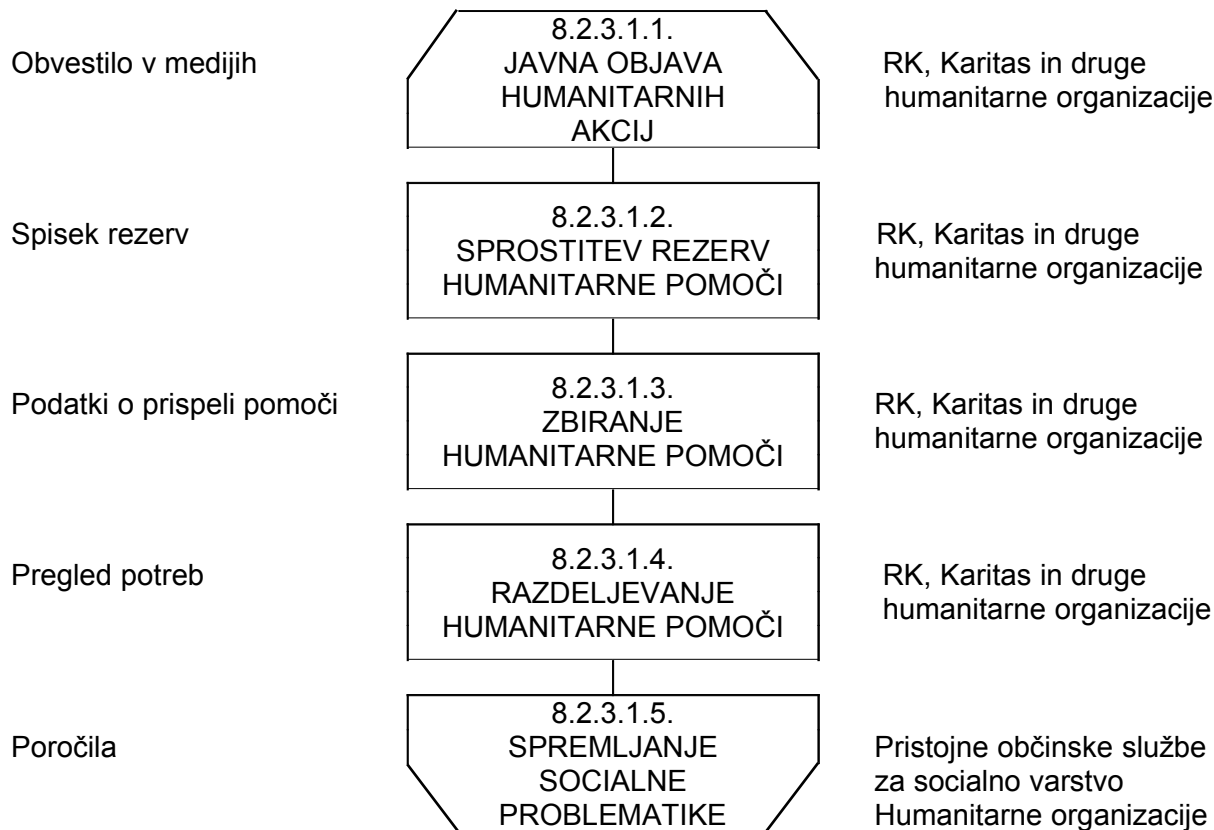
Obvestilo v medijih

8.2.3.1.1.
JAVNA OBJAVA HUMANITARNIH AKCIJ

RK, Karitas in druge humanitarne organizacije

Spisek rezerv

8.2.3.1.2.
SPROSTITEV REZERV HUMANITARNE POMOČI

RK, Karitas in druge humanitarne organizacije

Podatki o prispeli pomoči

8.2.3.1.3.
ZBIRANJE HUMANITARNE POMOČI

RK, Karitas in druge humanitarne organizacije

Pregled potreb

8.2.3.1.4.
RAZDELJEVANJE HUMANITARNE POMOČI

RK, Karitas in druge humanitarne organizacije

Poročila

8.2.3.1.5.
SPREMLJANJE SOCIALNE PROBLEMATIKE

Pristojne občinske službe za socialno varstvo
Humanitarne organizacije